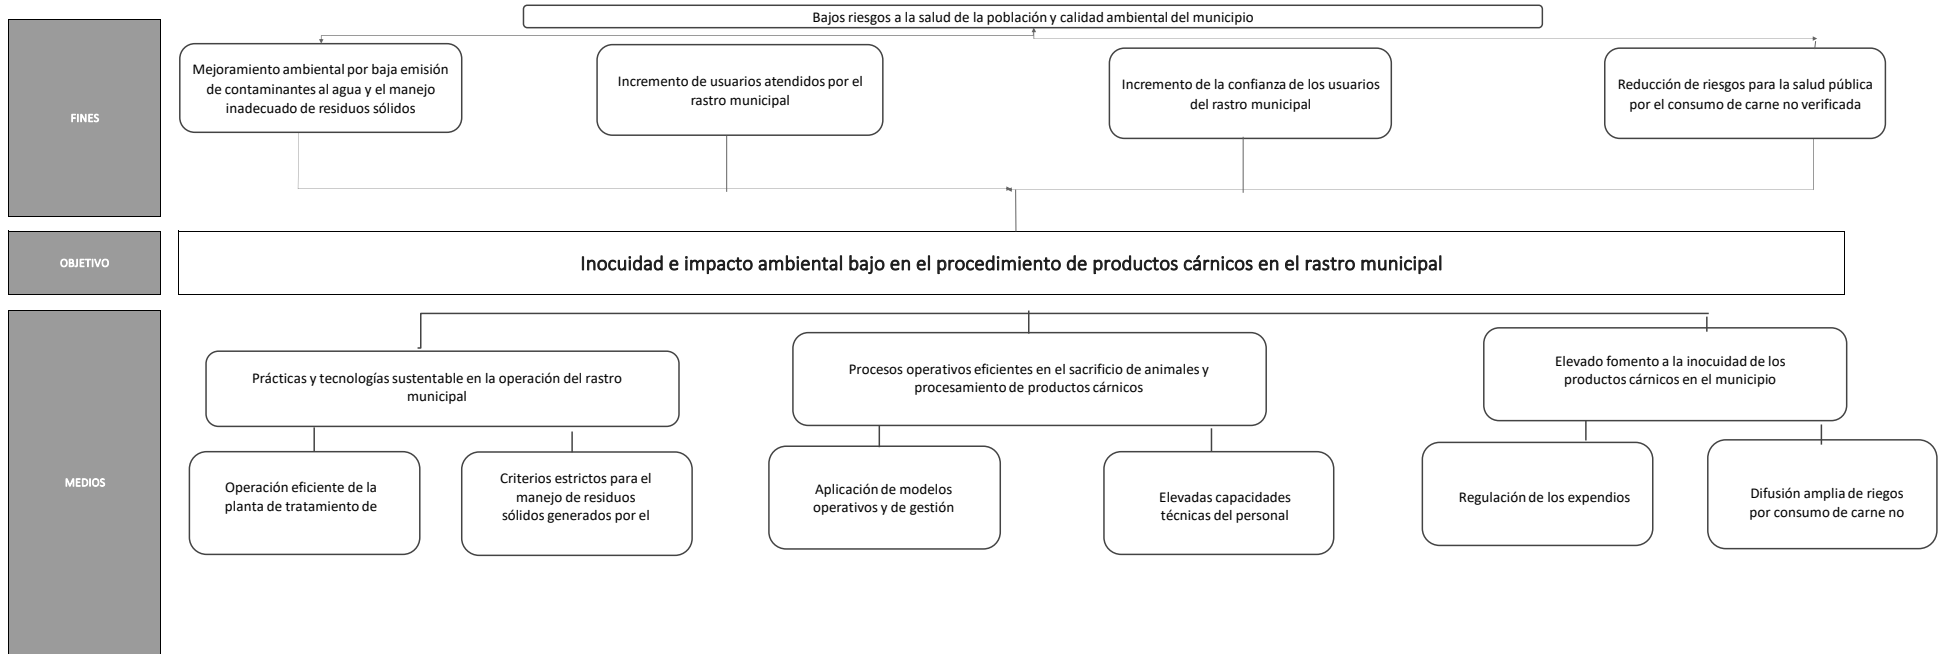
Bajos riesgos a la salud de la población y calidad ambiental del municipio

FINES

Mejoramiento ambiental por baja emisión de contaminantes al agua y el manejo inadecuado de residuos sólidos

Incremento de usuarios atendidos por el rastro municipal

Incremento de la confianza de los usuarios del rastro municipal

Reducción de riesgos para la salud pública por el consumo de carne no verificada

OBJETIVO

Inocuidad e impacto ambiental bajo en el procedimiento de productos cárnicos en el rastro municipal

MEDIOS

Prácticas y tecnologías sustentable en la operación del rastro municipal

Procesos operativos eficientes en el sacrificio de animales y procesamiento de productos cárnicos

Elevado fomento a la inocuidad de los productos cárnicos en el municipio

Operación eficiente de la planta de tratamiento de

Criterios estrictos para el manejo de residuos sólidos generados por el

Aplicación de modelos operativos y de gestión

Elevadas capacidades técnicas del personal

Regulación de los expendios

Difusión amplia de riegos por consumo de carne no